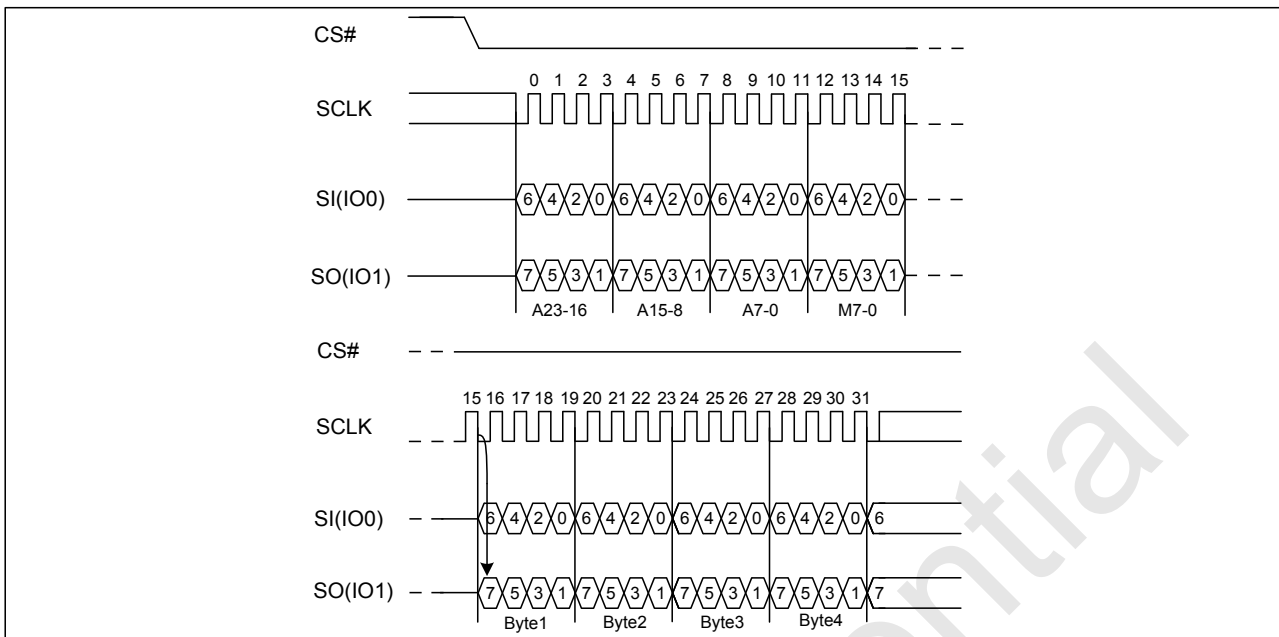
CS#

SCLK

0 1 2 3 4 5 6 7 8 9 10 11 12 13 14 15

SI(IO0)

6 4 2 0 6 4 2 0 6 4 2 0 6 4 2 0

SO(IO1)

7 5 3 1 7 5 3 1 7 5 3 1 7 5 3 1

A23-16 A15-8 A7-0 M7-0

CS#

SCLK

15 16 17 18 19 20 21 22 23 24 25 26 27 28 29 30 31

SI(IO0)

6 4 2 0 6 4 2 0 6 4 2 0 6 4 2 0 6

SO(IO1)

7 5 3 1 7 5 3 1 7 5 3 1 7 5 3 1 7

Byte1 Byte2 Byte3 Byte4

ntial